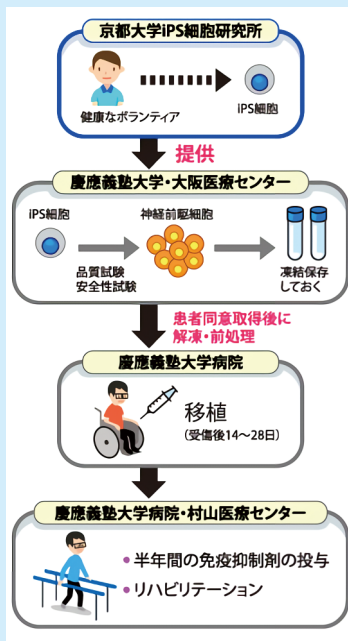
京都大学iPS細胞研究所

健康なボランティア

iPS細胞

提供

慶應義塾大学・大阪医療センター

iPS細胞

神経前駆細胞

品質試験
安全性試験

凍結保存
しておく

患者同意取得後に
解凍・前処理

慶應義塾大学病院

移植
（受傷後14～28日）

慶應義塾大学病院・村山医療センター

• 半年間の免疫抑制剤の投与
• リハビリテーション